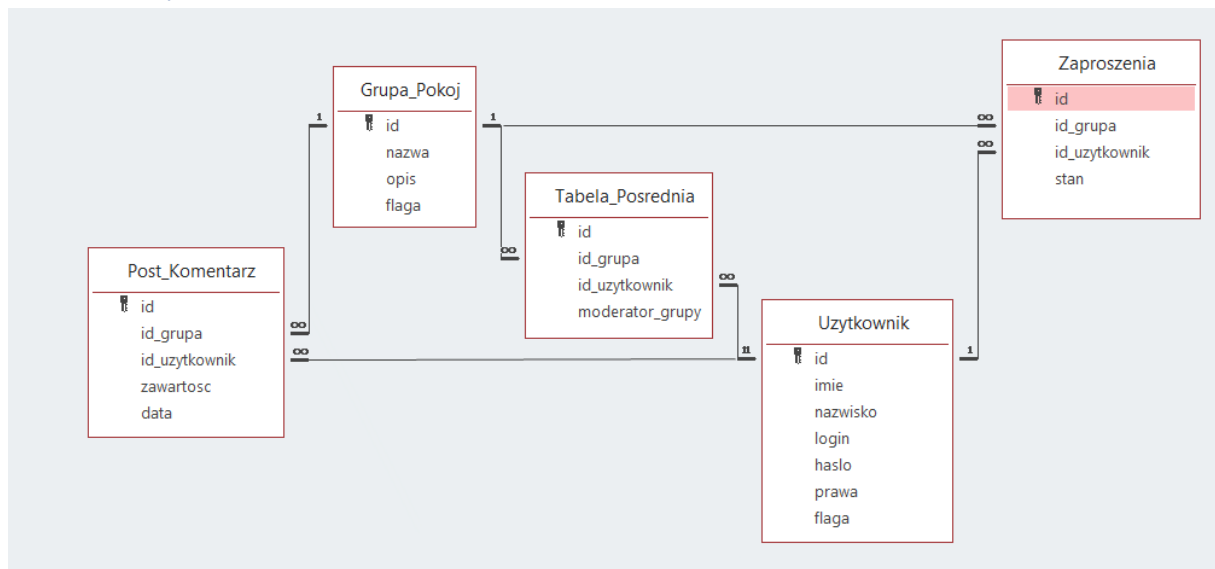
Grupa_Pokoj
id
nazwa
opis
flaga

Zaproszenia
id
id_grupa
id_uzytkownik
stan

Tabela_Posrednia
id
id_grupa
id_uzytkownik
moderator_grupy

Post_Komentarz
id
id_grupa
id_uzytkownik
zawartosc
data

Uzytkownik
id
imie
nazwisko
login
haslo
prawa
flaga

1
1
∞
∞
∞
∞
∞
∞
1
1
1